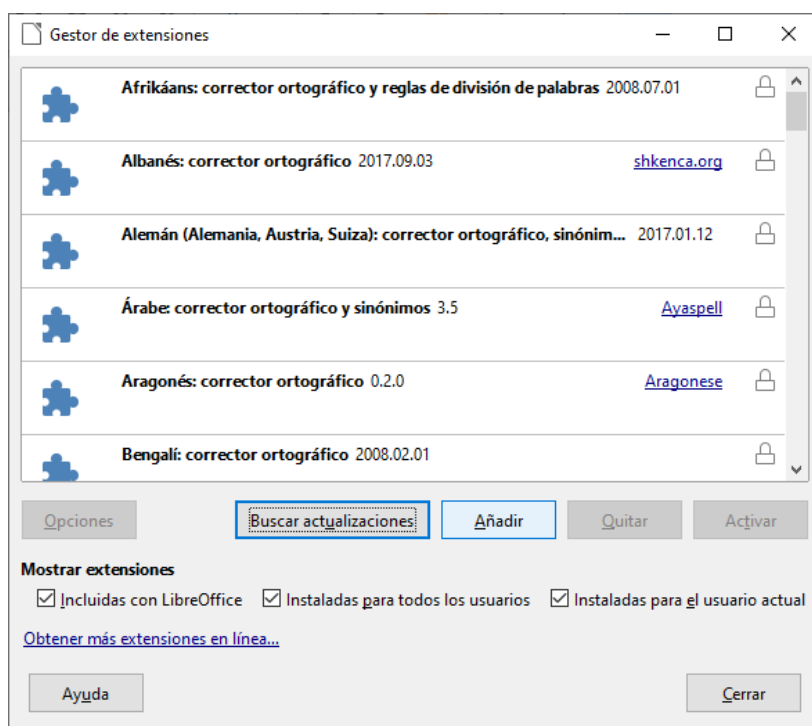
Gestor de extensiones

**Afrikáans: corrector ortográfico y reglas de división de palabras** 2008.07.01

**Albanés: corrector ortográfico** 2017.09.03 shkenca.org

**Alemán (Alemania, Austria, Suiza): corrector ortográfico, sinóním...** 2017.01.12

**Árabe: corrector ortográfico y sinónimos** 3.5 Ayaspell

**Aragonés: corrector ortográfico** 0.2.0 Aragonese

**Bengalí: corrector ortográfico** 2008.02.01

Opciones | Buscar actualizaciones | Añadir | Quitar | Activar

**Mostrar extensiones**

☑ Incluidas con LibreOffice ☑ Instaladas para todos los usuarios ☑ Instaladas para el usuario actual

Obtener más extensiones en línea...

Ayuda | Cerrar